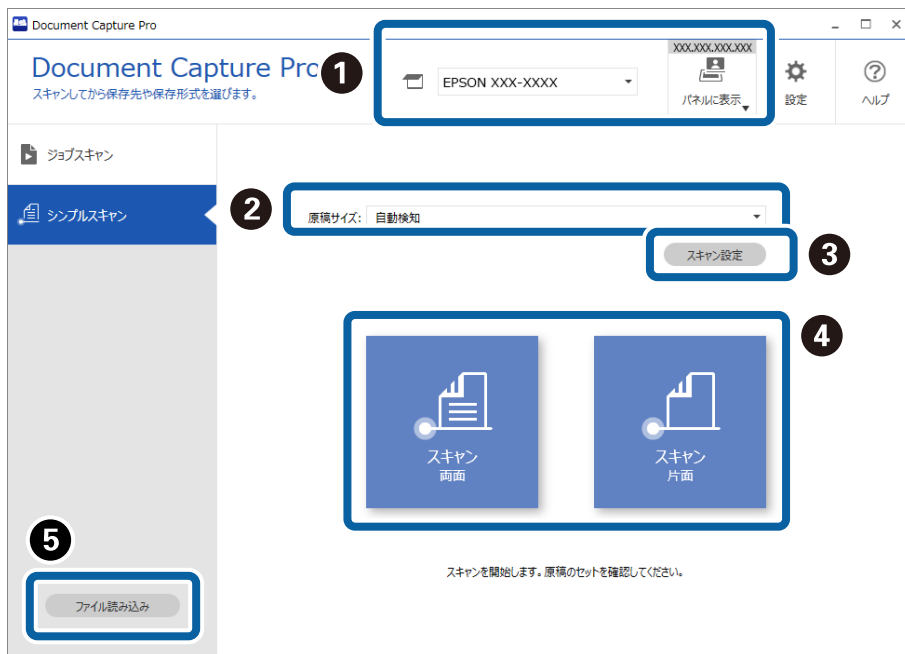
Document Capture Pro

Document Capture Pro
スキャンしてから保存先や保存形式を選びます。

1

EPSON XXX-XXXX

XXX.XXX.XXX.XXX
パネルに表示

設定

ヘルプ

ジョブスキャン

シンプルスキャン

2

原稿サイズ: 自動検知

3

スキャン設定

4

スキャン
両面

スキャン
片面

スキャンを開始します。原稿のセットを確認してください。

5

ファイル読み込み